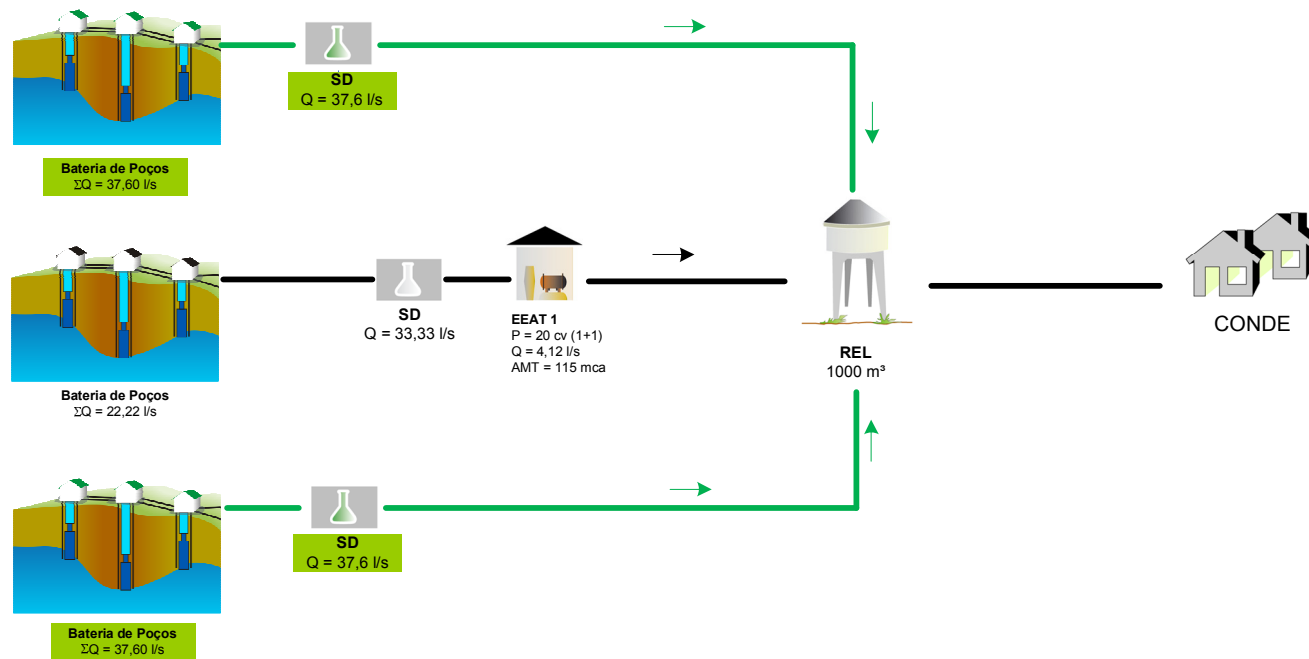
SD
Q = 37,6 l/s

Bateria de Poços
ΣQ = 37,60 l/s

SD
Q = 33,33 l/s

EEAT 1
P = 20 cv (1+1)
Q = 4,12 l/s
AMT = 115 mca

Bateria de Poços
ΣQ = 22,22 l/s

REL
1000 m³

CONDE

SD
Q = 37,6 l/s

Bateria de Poços
ΣQ = 37,60 l/s